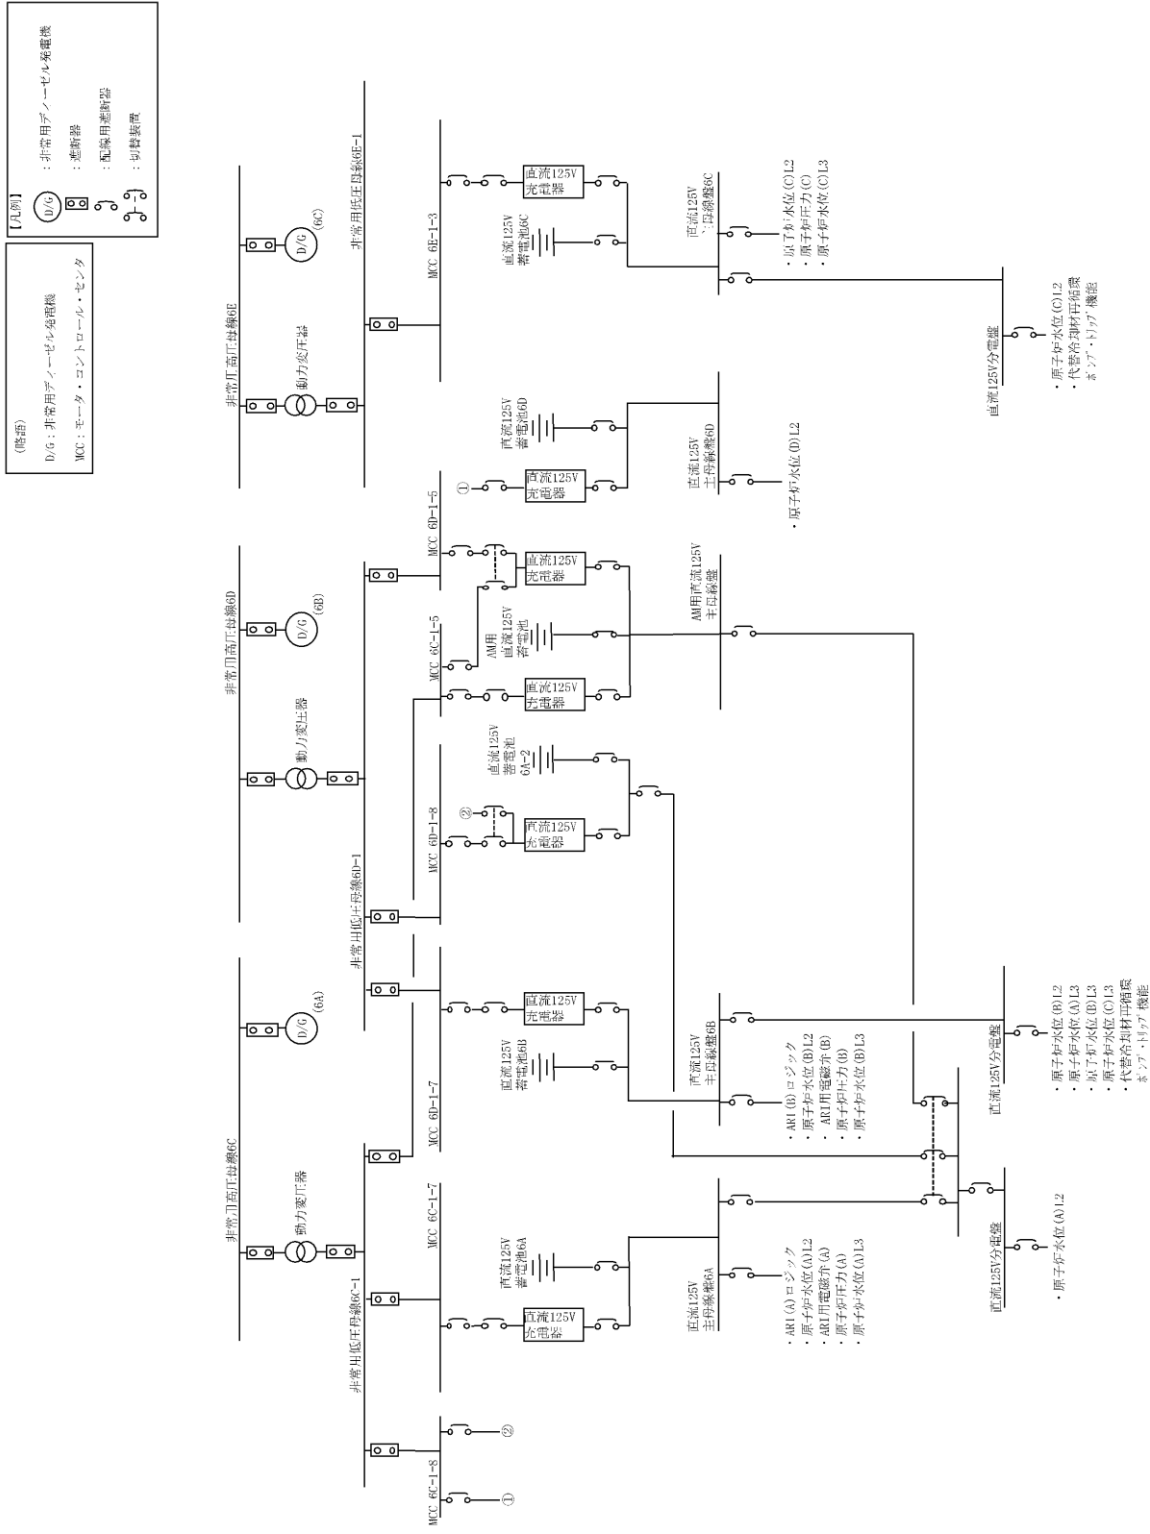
(略語)
D/G：非常用ディーゼル発電機
MCC：モータ・コントロール・センタ

【凡例】
D/G：非常用ディーゼル発電機
：遮断器
：配線用遮断器
：切替装置

非常用高圧母線6C
非常用高圧母線6D
非常用高圧母線6E
動力変圧器
動力変圧器
動力変圧器
D/G (6A)
D/G (6B)
D/G (6C)
非常用低圧母線6C-1
非常用低圧母線6D-1
非常用低圧母線6E-1
MCC 6C-1-8
MCC 6C-1-7
MCC 6D-1-7
MCC 6D-1-8
MCC 6C-1-5
MCC 6D-1-5
MCC 6E-1-3
①
②
②
①
直流125V充電器
直流125V充電器
直流125V充電器
直流125V充電器
直流125V充電器
直流125V充電器
直流125V充電器
直流125V蓄電池6A
直流125V蓄電池6B
直流125V蓄電池6A-2
AM用直流125V蓄電池
直流125V蓄電池6D
直流125V蓄電池6C
直流125V主母線盤6A
直流125V主母線盤6B
AM用直流125V主母線盤
直流125V主母線盤6D
直流125V主母線盤6C
・ARI(A)ロジック
・原子炉水位(A)L2
・ARI用電磁弁(A)
・原子炉圧力(A)
・原子炉水位(A)L3
・ARI(B)ロジック
・原子炉水位(B)L2
・ARI用電磁弁(B)
・原子炉圧力(B)
・原子炉水位(B)L3
・原子炉水位(D)L2
・原子炉水位(C)L2
・原子炉圧力(C)
・原子炉水位(C)L3
直流125V分電盤
・原子炉水位(A)L2
直流125V分電盤
・原子炉水位(B)L2
・原子炉水位(A)L3
・原子炉水位(B)L3
・原子炉水位(C)L3
・代替冷却材再循環ポンプ・トリップ機能
直流125V分電盤
・原子炉水位(C)L2
・代替冷却材再循環ポンプ・トリップ機能